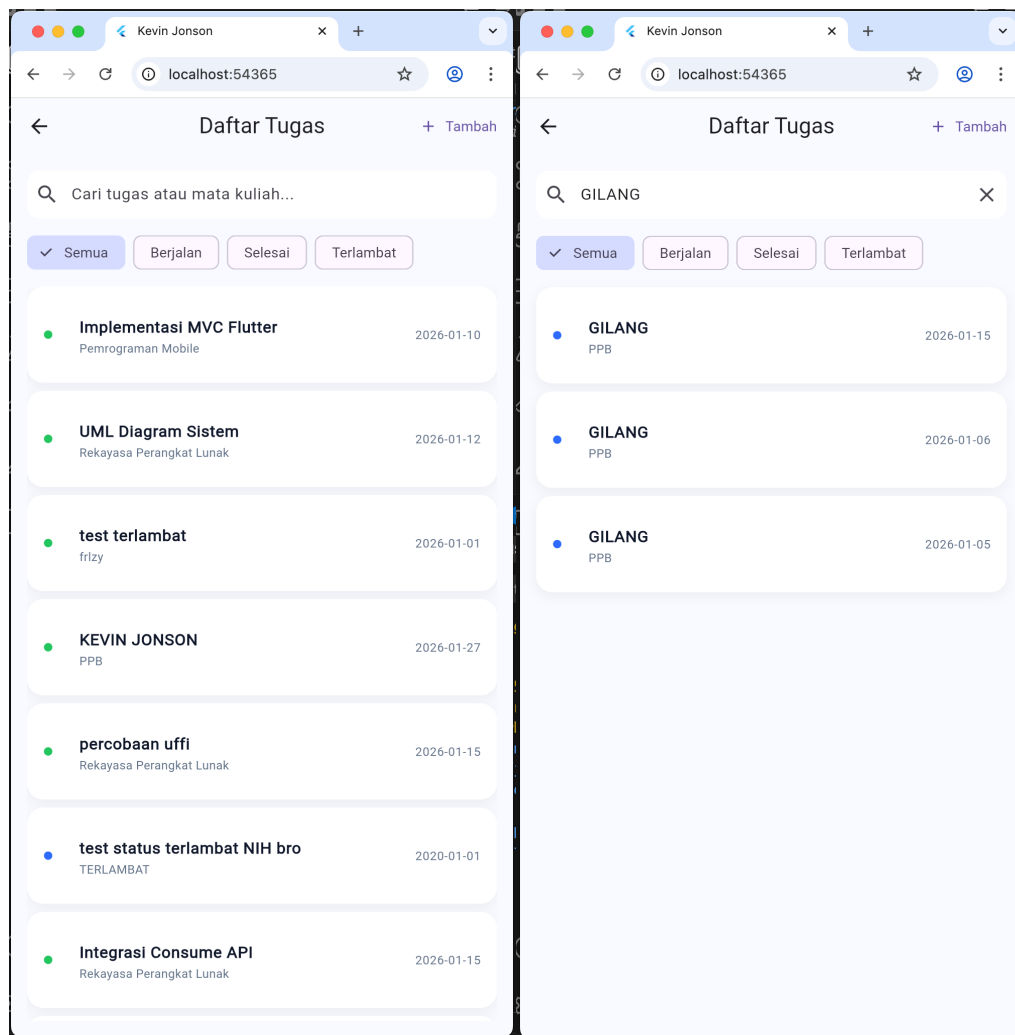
Kevin Jonson

localhost:54365

Daftar Tugas

+ Tambah

Cari tugas atau mata kuliah...

Semua

Berjalan

Selesai

Terlambat

Implementasi MVC Flutter
Pemrograman Mobile
2026-01-10

UML Diagram Sistem
Rekayasa Perangkat Lunak
2026-01-12

test terlambat
frlzy
2026-01-01

KEVIN JONSON
PPB
2026-01-27

percobaan uffi
Rekayasa Perangkat Lunak
2026-01-15

test status terlambat NIH bro
TERLAMBAT
2020-01-01

Integrasi Consume API
Rekayasa Perangkat Lunak
2026-01-15

Kevin Jonson

localhost:54365

Daftar Tugas

+ Tambah

GILANG

Semua

Berjalan

Selesai

Terlambat

GILANG
PPB
2026-01-15

GILANG
PPB
2026-01-06

GILANG
PPB
2026-01-05